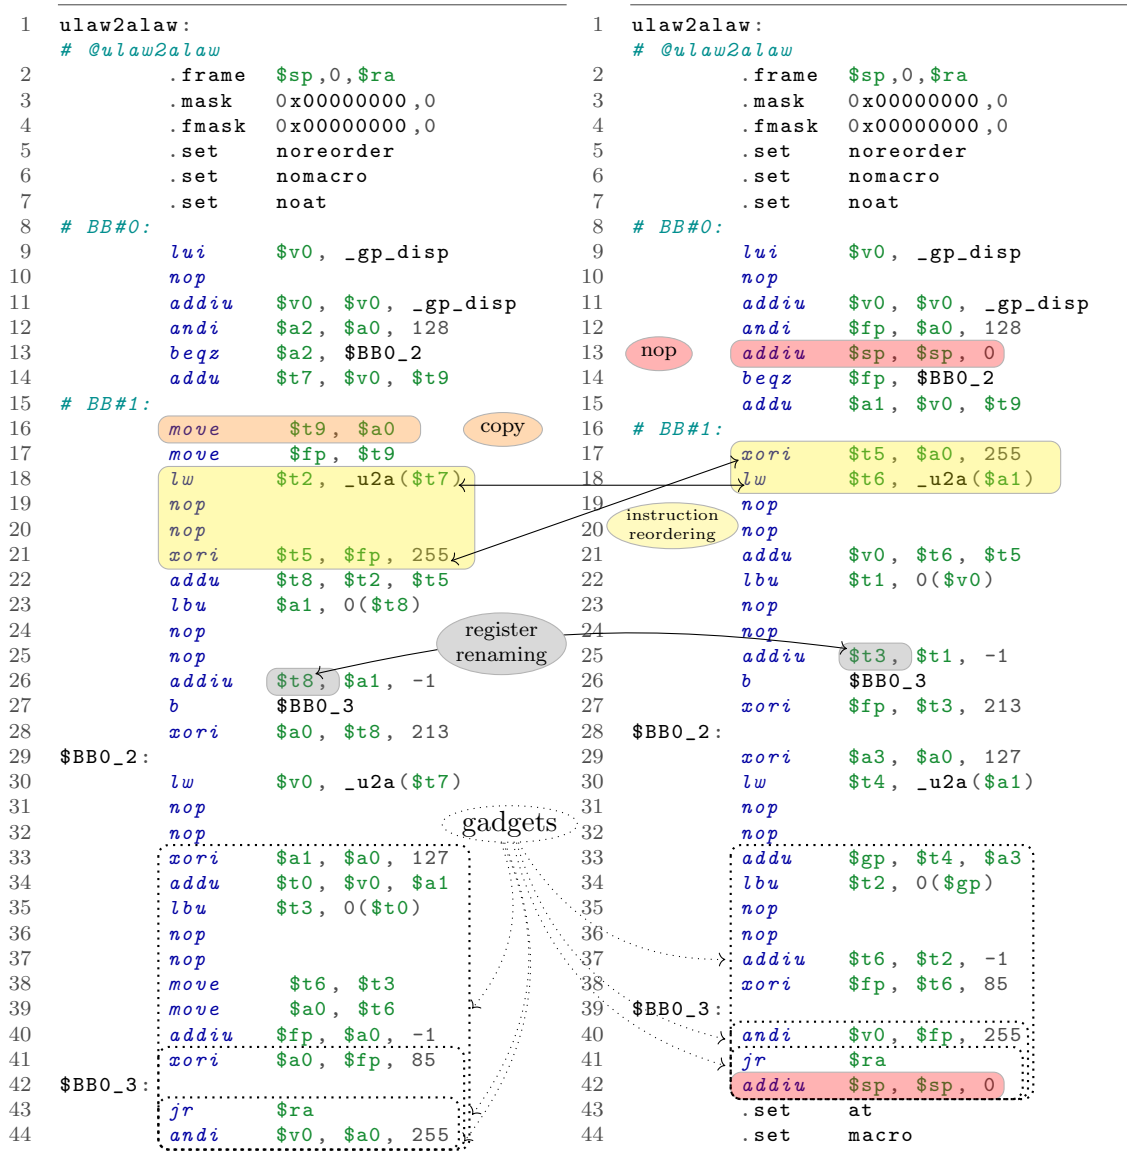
1 ulaw2alaw:
# @ulaw2alaw
2 .frame $sp,0,$ra
3 .mask 0x00000000,0
4 .fmask 0x00000000,0
5 .set noreorder
6 .set nomacro
7 .set noat
8 # BB#0:
9 lui $v0, _gp_disp
10 nop
11 addiu $v0, $v0, _gp_disp
12 andi $a2, $a0, 128
13 beqz $a2, $BB0_2
14 addu $t7, $v0, $t9
15 # BB#1:
16 move $t9, $a0
17 move $fp, $t9
18 lw $t2, _u2a($t7)
19 nop
20 nop
21 xori $t5, $fp, 255
22 addu $t8, $t2, $t5
23 lbu $a1, 0($t8)
24 nop
25 nop
26 addiu $t8, $a1, -1
27 b $BB0_3
28 xori $a0, $t8, 213
29 $BB0_2:
30 lw $v0, _u2a($t7)
31 nop
32 nop
33 xori $a1, $a0, 127
34 addu $t0, $v0, $a1
35 lbu $t3, 0($t0)
36 nop
37 nop
38 move $t6, $t3
39 move $a0, $t6
40 addiu $fp, $a0, -1
41 xori $a0, $fp, 85
42 $BB0_3:
43 jr $ra
44 andi $v0, $a0, 255

copy
instruction reordering
register renaming
gadgets
nop

1 ulaw2alaw:
# @ulaw2alaw
2 .frame $sp,0,$ra
3 .mask 0x00000000,0
4 .fmask 0x00000000,0
5 .set noreorder
6 .set nomacro
7 .set noat
8 # BB#0:
9 lui $v0, _gp_disp
10 nop
11 addiu $v0, $v0, _gp_disp
12 andi $fp, $a0, 128
13 addiu $sp, $sp, 0
14 beqz $fp, $BB0_2
15 addu $a1, $v0, $t9
16 # BB#1:
17 xori $t5, $a0, 255
18 lw $t6, _u2a($a1)
19 nop
20 nop
21 addu $v0, $t6, $t5
22 lbu $t1, 0($v0)
23 nop
24 nop
25 addiu $t3, $t1, -1
26 b $BB0_3
27 xori $fp, $t3, 213
28 $BB0_2:
29 xori $a3, $a0, 127
30 lw $t4, _u2a($a1)
31 nop
32 nop
33 addu $gp, $t4, $a3
34 lbu $t2, 0($gp)
35 nop
36 nop
37 addiu $t6, $t2, -1
38 xori $fp, $t6, 85
39 $BB0_3:
40 andi $v0, $fp, 255
41 jr $ra
42 addiu $sp, $sp, 0
43 .set at
44 .set macro